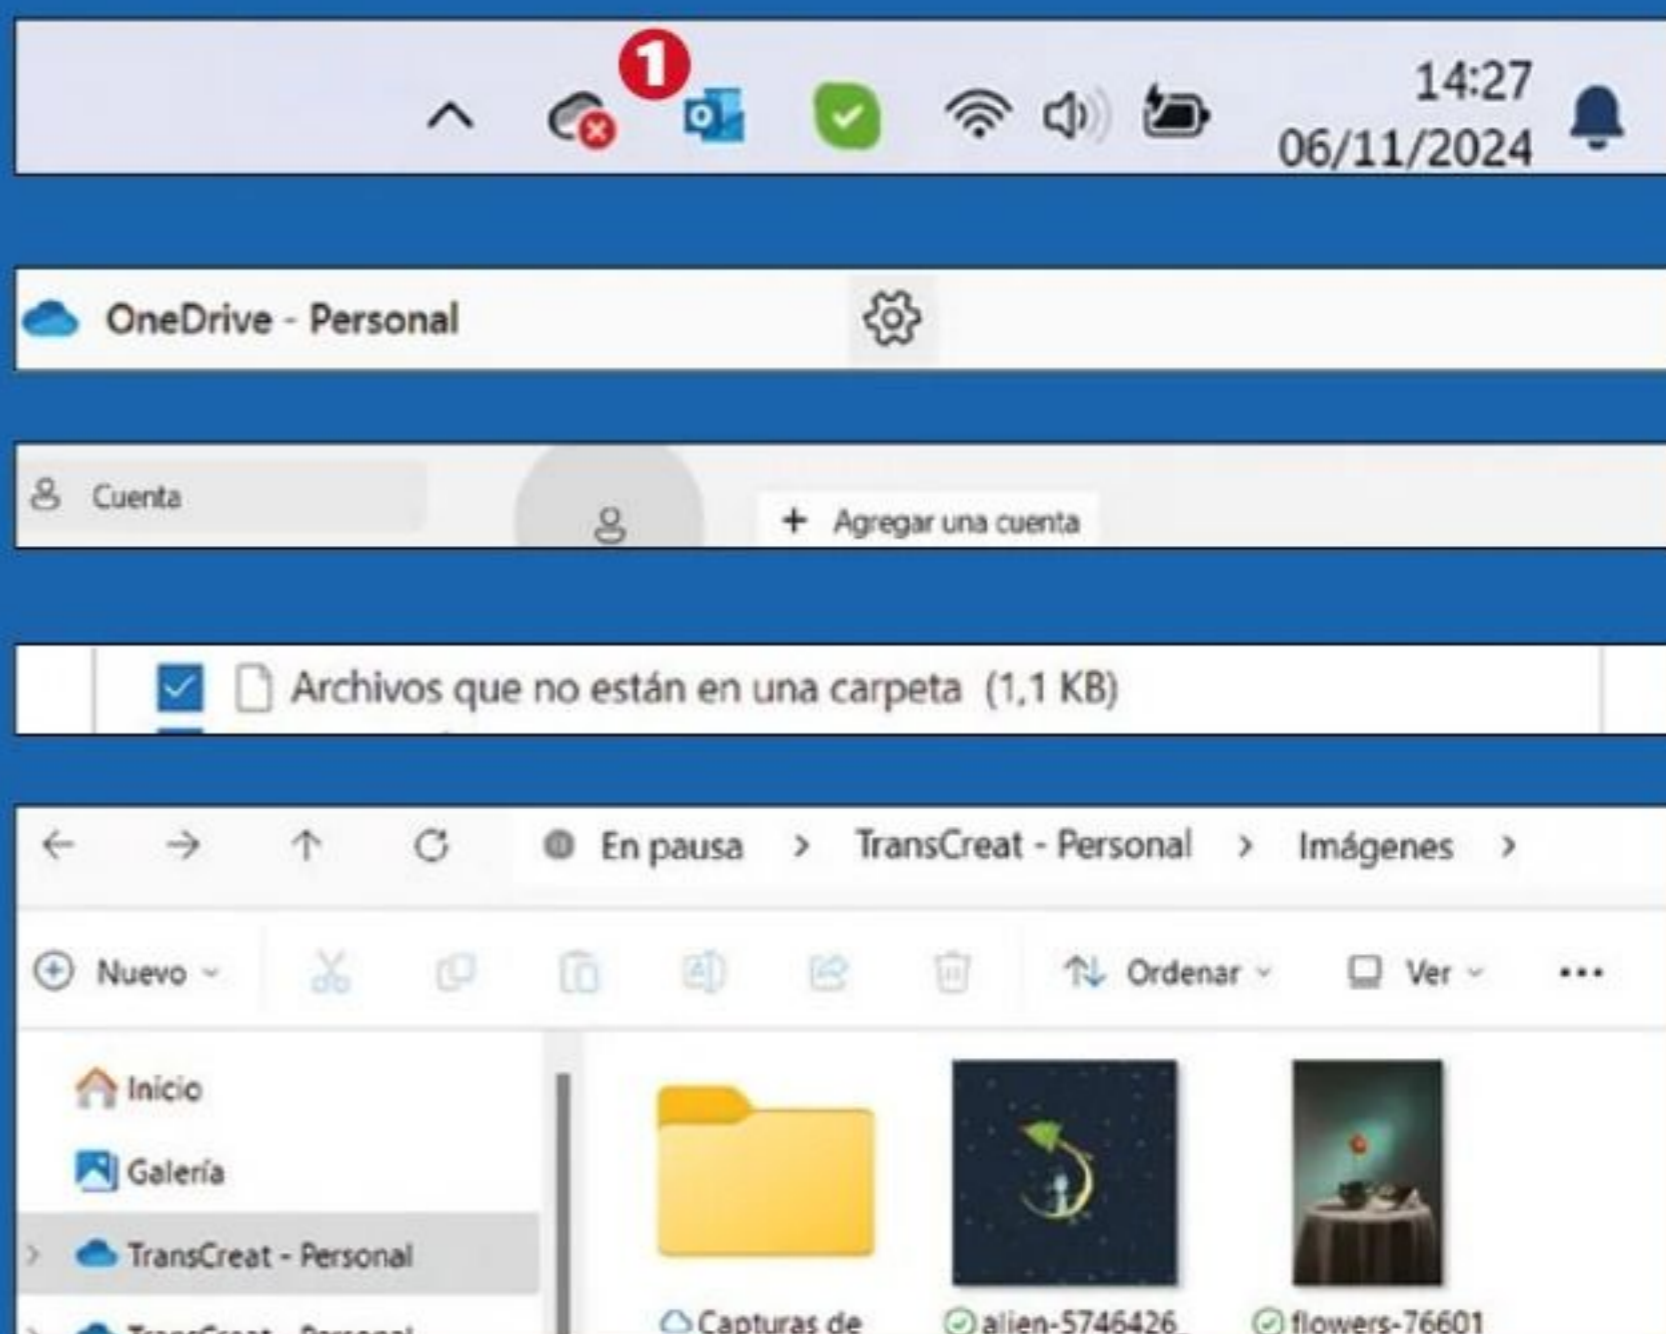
1

14:27
06/11/2024

OneDrive - Personal

Cuenta

+ Agregar una cuenta

Archivos que no están en una carpeta (1,1 KB)

En pausa > TransCreat - Personal > Imágenes >

Nuevo

Ordenar

Ver

...

Inicio

Galería

TransCreat - Personal

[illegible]

Capturas de

alien-5746426

flowers-76601